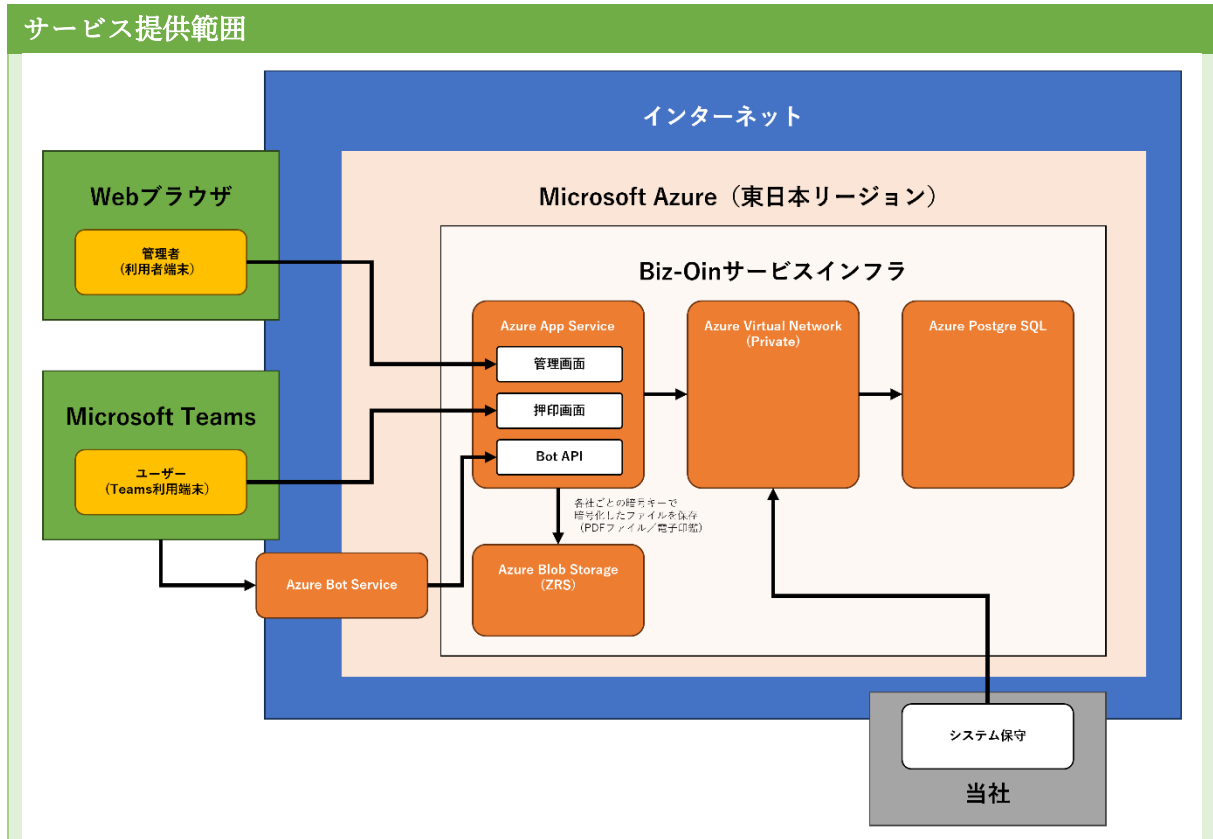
サービス提供範囲

インターネット

Webブラウザ

管理者
（利用者端末）

Microsoft Teams

ユーザー
（Teams利用端末）

Microsoft Azure（東日本リージョン）

Biz-Oinサービスインフラ

Azure App Service

管理画面

押印画面

Bot API

Azure Virtual Network
(Private)

Azure Postgre SQL

各社ごとの暗号キーで
暗号化したファイルを保存
（PDFファイル／電子印鑑）

Azure Blob Storage
(ZRS)

Azure Bot Service

システム保守

当社